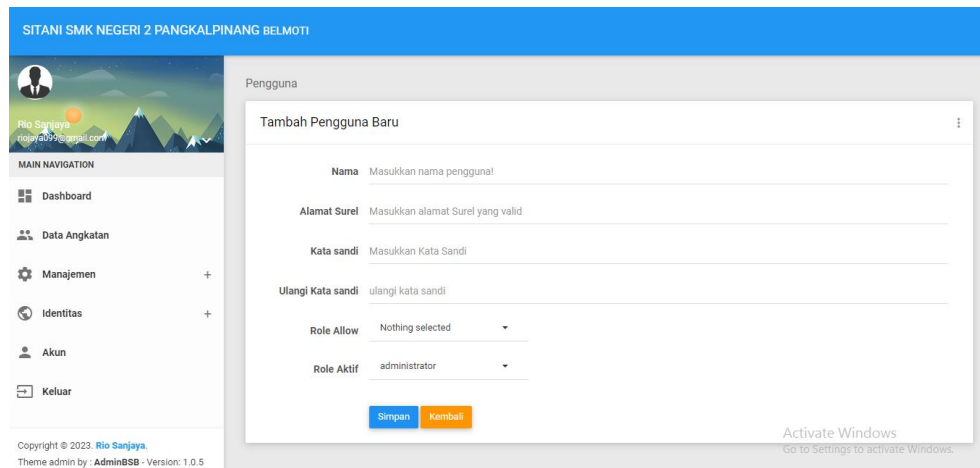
SITANI SMK NEGERI 2 PANGKALPINANG BELMOTI

Rio Sanjaya
riojaya099@gmail.com

MAIN NAVIGATION

Dashboard

Data Angkatan

Manajemen +

Identitas +

Akun

Keluar

Copyright © 2023. Rio Sanjaya.
Theme admin by : AdminBSB - Version: 1.0.5

Pengguna

Tambah Pengguna Baru

Nama Masukkan nama pengguna!

Alamat Surel Masukkan alamat Surel yang valid

Kata sandi Masukkan Kata Sandi

Ulangi Kata sandi ulangi kata sandi

Role Allow Nothing selected

Role Aktif administrator

Simpan Kembali

Activate Windows
Go to Settings to activate Windows.